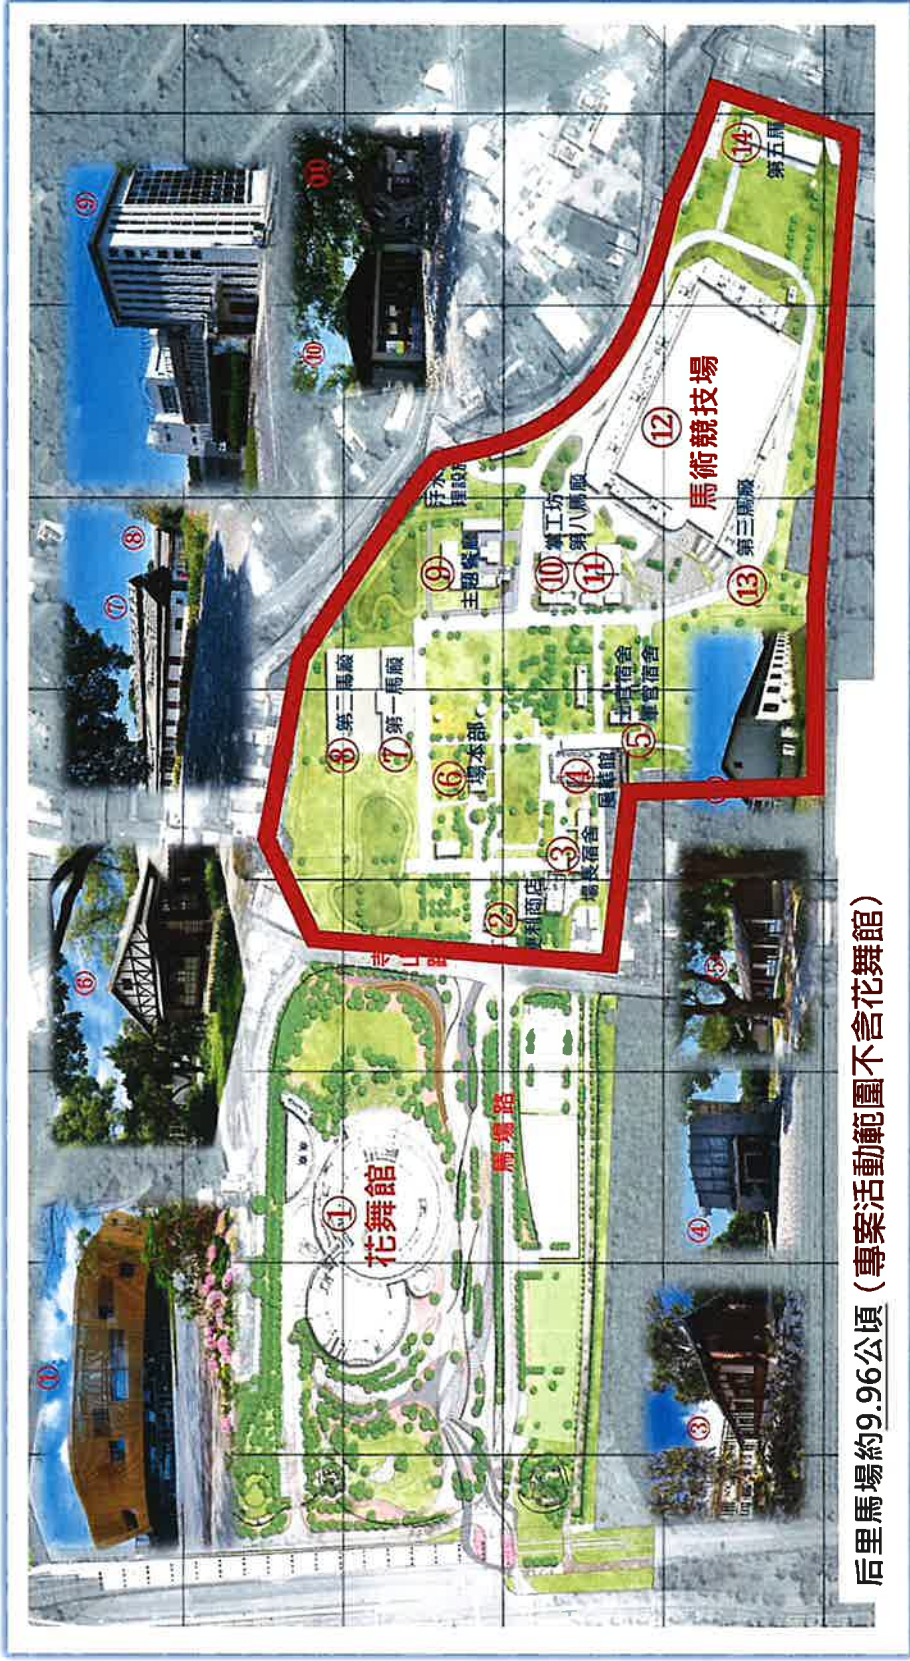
后里馬場約9.96公頃（專案活動範圍不含花舞館）

①
花舞館
馬場路
⑥
⑦
⑧
⑨
⑩
③
④
⑤
②
便利商店
③
場長宿舍
④
鳳鞍堂
⑤
士官宿舍
馬官宿舍
⑥
場本部
⑦
第一馬廄
⑧
第二馬廄
⑨
主題餐廳
⑩
蹄工坊
⑪
第八馬廄
⑫
馬術競技場
⑬
第三馬廄
⑭
第五馬
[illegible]